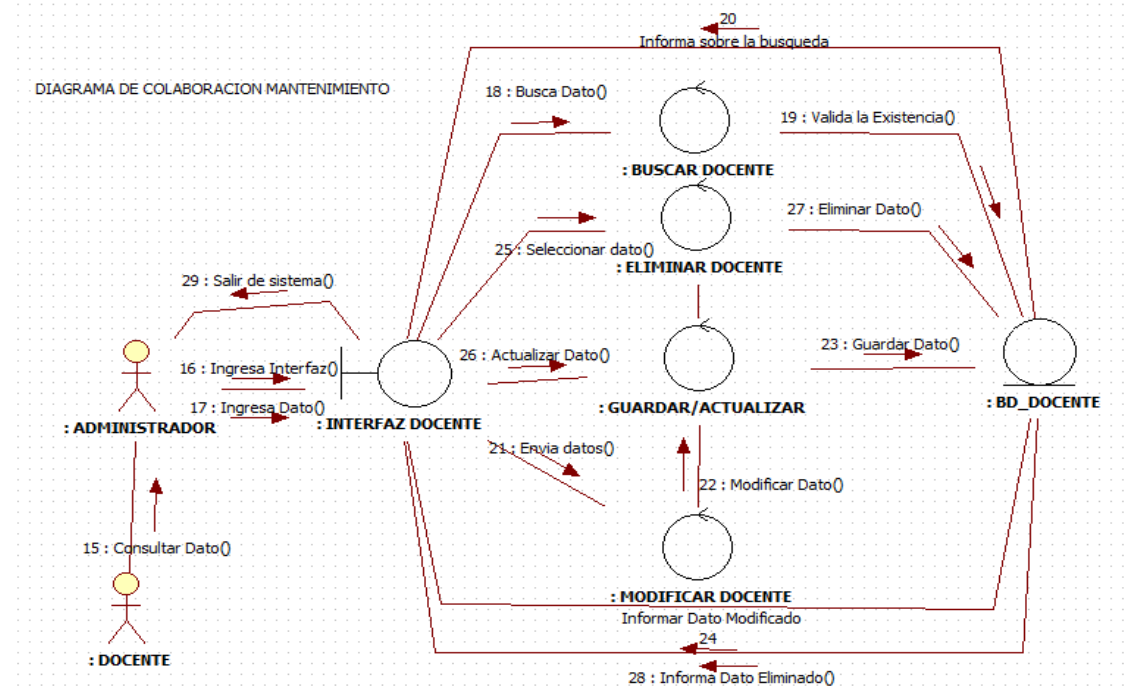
20
Informa sobre la busqueda

DIAGRAMA DE COLABORACION MANTENIMIENTO

18 : Busca Dato()

: BUSCAR DOCENTE

19 : Valida la Existencia()

27 : Eliminar Dato()

25 : Seleccionar dato()

: ELIMINAR DOCENTE

29 : Salir de sistema()

26 : Actualizar Dato()

23 : Guardar Dato()

16 : Ingresa Interfaz()

17 : Ingresa Dato()

: ADMINISTRADOR

: INTERFAZ DOCENTE

: GUARDAR/ACTUALIZAR

: BD_DOCENTE

21 : Envia datos()

22 : Modificar Dato()

15 : Consultar Dato()

: MODIFICAR DOCENTE

Informar Dato Modificado

24

: DOCENTE

28 : Informa Dato Eliminado()